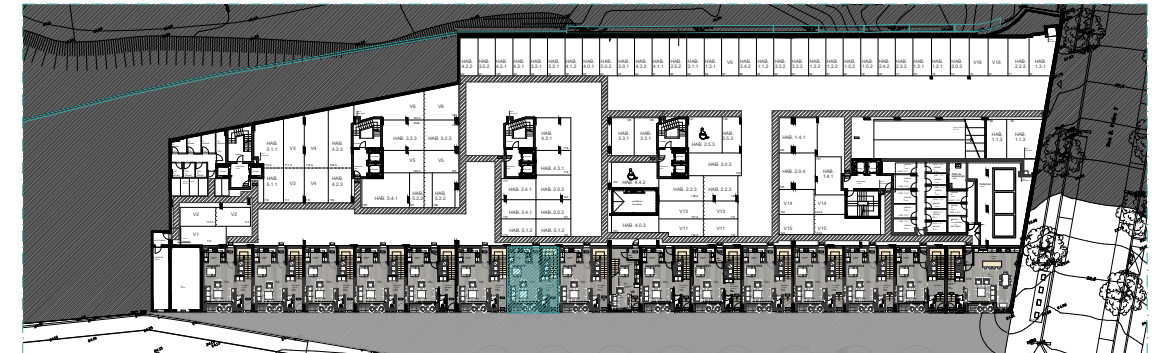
HAB. 4.2.2
HAB. 3.5.3
HAB. 4.2.1
HAB. 5.2.1
HAB. 5.2.1
HAB. 4.1.2
HAB. 4.0.1
HAB. 5.0.2
HAB. 3.0.1
HAB. 4.3.2
HAB. 4.1.1
HAB. 2.5.2
HAB. 3.1.1
HAB. 1.2.1
V8
V9
HAB. 5.4.2
HAB. 1.1.2
HAB. 3.3.2
HAB. 2.3.2
HAB. 1.2.2
HAB. 1.0.2
HAB. 1.0.2
HAB. 2.4.2
HAB. 2.2.2
HAB. 1.2.1
HAB. 2.0.3
V16
V16
HAB. 2.2.2
HAB. 1.3.1
V6
HAB. 3.2.3
HAB. 3.2.3
V5
V5
V6
HAB. 5.1.1
V3
V4
HAB. 5.1.1
V3
V4
HAB. 4.2.3
HAB. 4.2.3
HAB. 5.4.1
HAB. 5.2.3
HAB. 5.2.2
V2
V2
V1
HAB. 4.2.1
HAB. 4.3.1
HAB. 2.0.2
HAB. 3.4.1
HAB. 3.0.2
HAB. 5.1.2
HAB. 5.1.2
HAB. 3.3.1
HAB. 3.5.1
HAB. 2.5.3
HAB. 3.0.3
HAB. 4.4.2
HAB. 2.2.3
HAB. 2.2.3
V13
V13
HAB. 4.0.3
V11
V11
HAB. 1.4.1
HAB. 2.0.4
HAB. 1.4.1
V14
V14
V15
V15
HAB. 1.1.3
HAB. 1.1.3